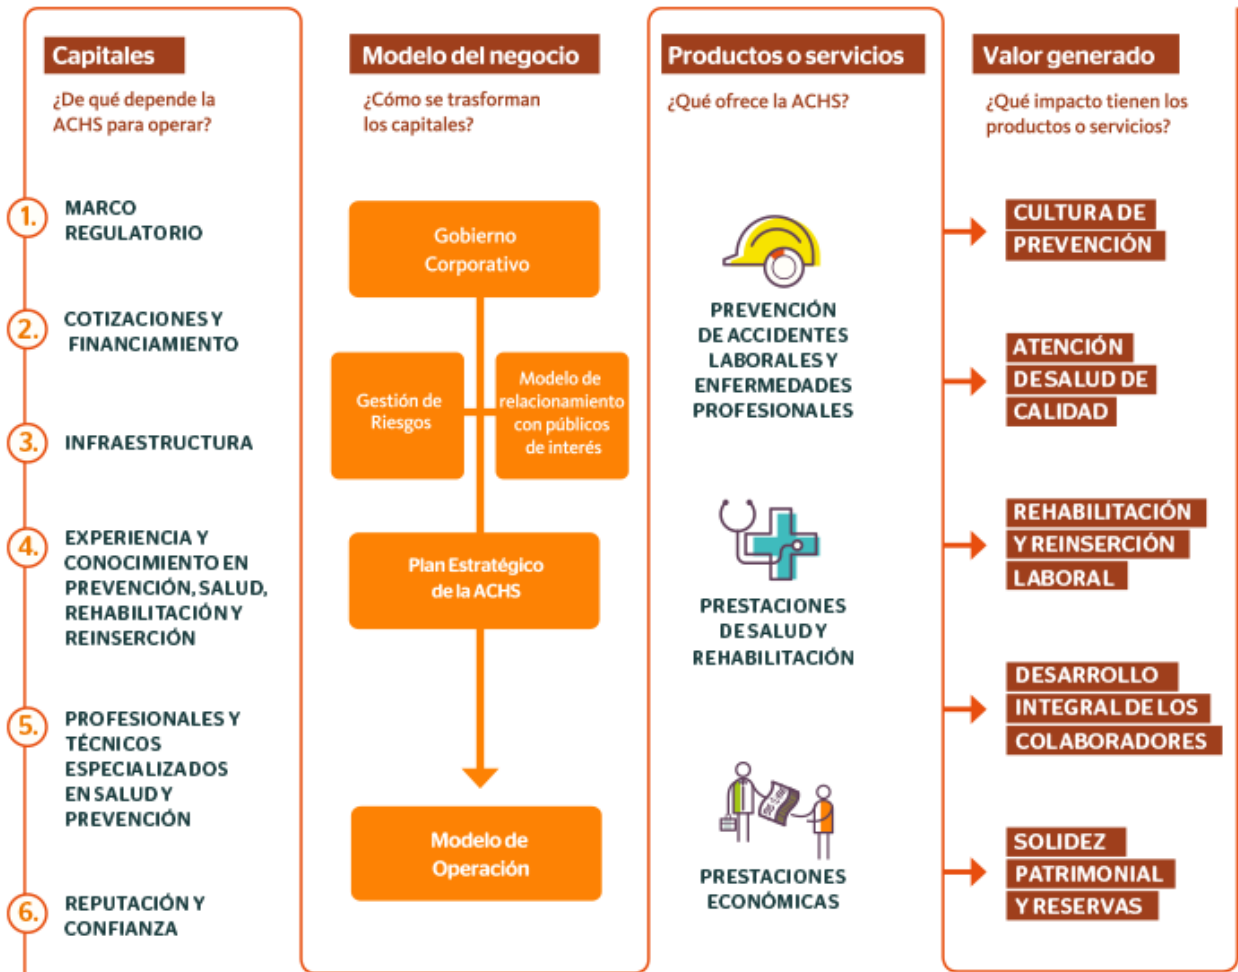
Capitales

¿De qué depende la ACHS para operar?

1. MARCO REGULATORIO

2. COTIZACIONES Y FINANCIAMIENTO

3. INFRAESTRUCTURA

4. EXPERIENCIA Y CONOCIMIENTO EN PREVENCIÓN, SALUD, REHABILITACIÓN Y REINSERCIÓN

5. PROFESIONALES Y TÉCNICOS ESPECIALIZADOS EN SALUD Y PREVENCIÓN

6. REPUTACIÓN Y CONFIANZA

Modelo del negocio

¿Cómo se trasforman los capitales?

Gobierno Corporativo

Gestión de Riesgos

Modelo de relacionamiento con públicos de interés

Plan Estratégico de la ACHS

Modelo de Operación

Productos o servicios

¿Qué ofrece la ACHS?

PREVENCIÓN DE ACCIDENTES LABORALES Y ENFERMEDADES PROFESIONALES

PRESTACIONES DE SALUD Y REHABILITACIÓN

PRESTACIONES ECONÓMICAS

Valor generado

¿Qué impacto tienen los productos o servicios?

CULTURA DE PREVENCIÓN

ATENCIÓN DE SALUD DE CALIDAD

REHABILITACIÓN Y REINSERCIÓN LABORAL

DESARROLLO INTEGRAL DE LOS COLABORADORES

SOLIDEZ PATRIMONIAL Y RESERVAS